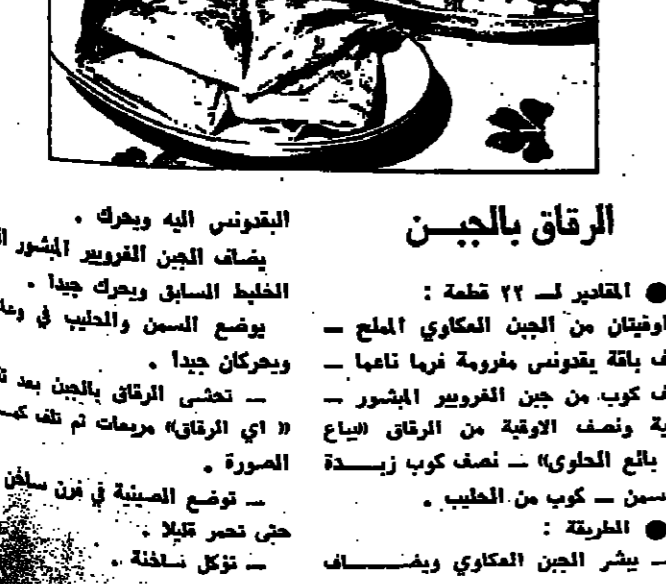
الرقاق بالجبـــن

● المقادير لـ ٢٢ قطعة :
اوقيتان من الجبن العكاوي الملح — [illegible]ف باقة بقدونس مفرومة فرما ناعما — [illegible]ف كوب من جبن الفرويير المبشور — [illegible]ية ونصف الاوقية من الرقاق (ابياع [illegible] بائع الحلوى) — نصف كوب زبـــدة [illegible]سمن — كوب من الحليب .

● الطريقة :
— يبشر الجبن العكاوي ويضـــاف البقدونس اليه ويحرك .
يضاف الجبن الفروبير المبشور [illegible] الخليط السابق ويحرك جيدا .
يوضع السمن والحليب في وعا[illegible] ويحركان جيداً .
— تحشى الرقاق بالجبن بعد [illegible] « اي الرقاق» مربعات ثم تلف كـ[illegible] الصورة .
— توضع الصينية في فرن ساخن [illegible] حتى تحمر قليلا .
— تؤكل ساخنة .